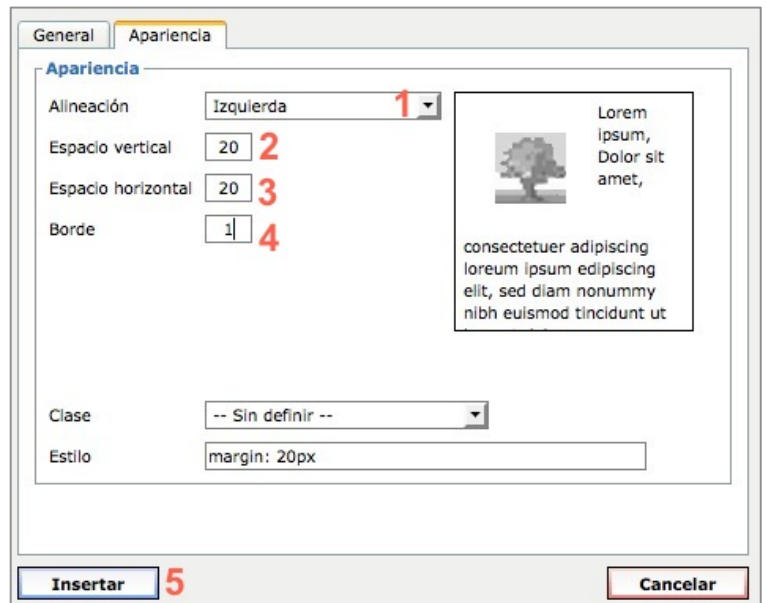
General Apariencia

Apariencia

Alineación Izquierda 1

Espacio vertical 20 2

Espacio horizontal 20 3

Borde 1 4

Lorem ipsum, Dolor sit amet,

consectetuer adipiscing loreum ipsum edipiscing elit, sed diam nonummy nibh euismod tincidunt ut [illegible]

Clase -- Sin definir --

Estilo margin: 20px

Insertar 5

Cancelar